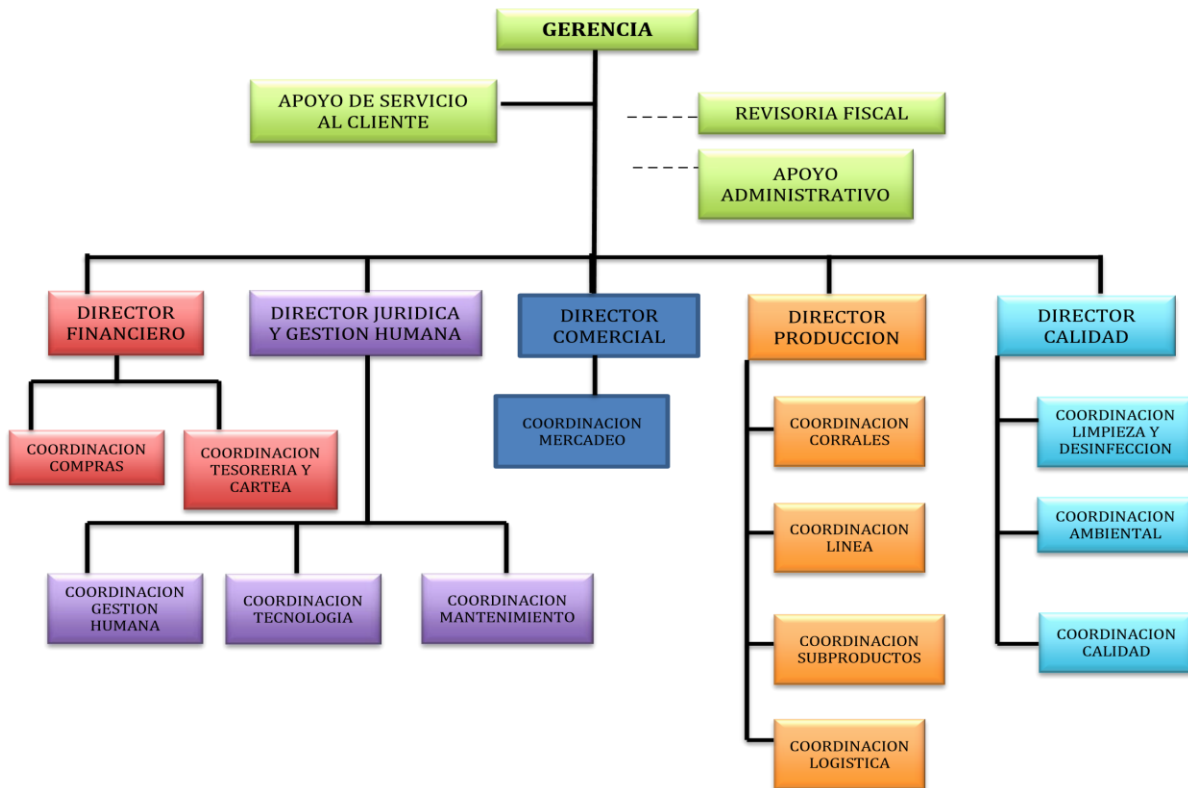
GERENCIA

APOYO DE SERVICIO AL CLIENTE

REVISORIA FISCAL

APOYO ADMINISTRATIVO

DIRECTOR FINANCIERO

COORDINACION COMPRAS

COORDINACION TESORERIA Y CARTEA

DIRECTOR JURIDICA Y GESTION HUMANA

COORDINACION GESTION HUMANA

COORDINACION TECNOLOGIA

COORDINACION MANTENIMIENTO

DIRECTOR COMERCIAL

COORDINACION MERCADEO

DIRECTOR PRODUCCION

COORDINACION CORRALES

COORDINACION LINEA

COORDINACION SUBPRODUCTOS

COORDINACION LOGISTICA

DIRECTOR CALIDAD

COORDINACION LIMPIEZA Y DESINFECCION

COORDINACION AMBIENTAL

COORDINACION CALIDAD